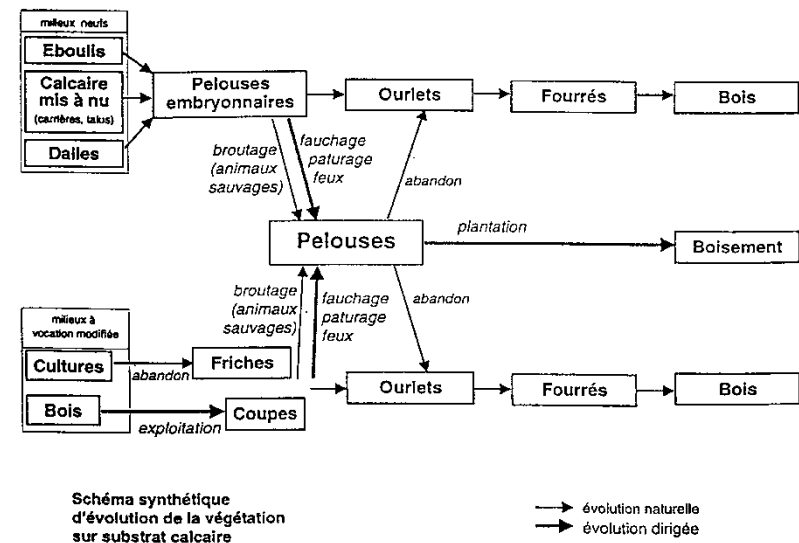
milieux neufs

Eboulis

Calcaire mis à nu (carrières, talus)

Dalles

Pelouses embryonnaires

Ourlets

Fourrés

Bois

broutage (animaux sauvages)

fauchage paturage feux

abandon

Pelouses

plantation

Boisement

broutage (animaux sauvages)

fauchage paturage feux

abandon

milieux à vocation modifiée

Cultures

abandon

Friches

Ourlets

Fourrés

Bois

Bois

exploitation

Coupes

Schéma synthétique d'évolution de la végétation sur substrat calcaire

évolution naturelle

évolution dirigée